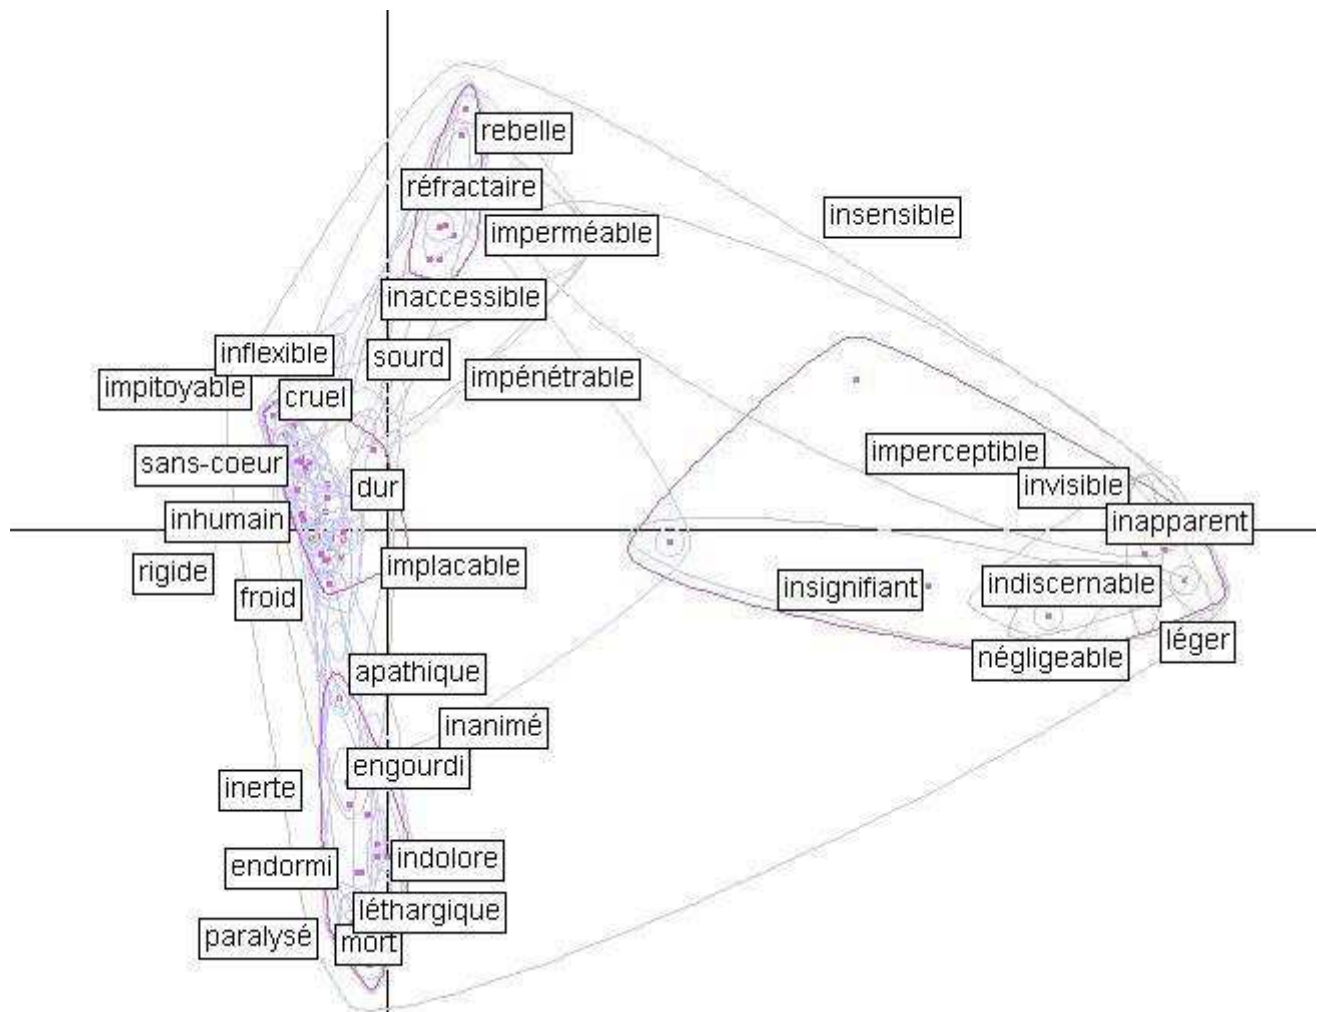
rebelle
réfractaire
insensible
imperméable
inaccessible
inflexible
sourd
impitoyable
impénétrable
cruel
imperceptible
sans-coeur
invisible
dur
inhumain
inapparent
rigide
implacable
froid
insignifiant
indiscernable
léger
négligeable
apathique
inanimé
engourdi
inerte
indolore
endormi
léthargique
paralysé
mort